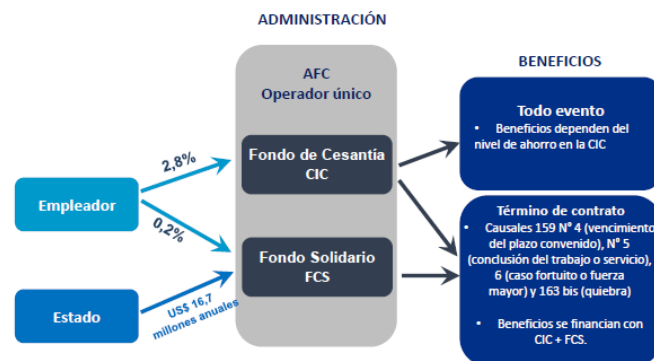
ADMINISTRACIÓN

AFC
Operador único

BENEFICIOS

Empleador

2,8%

0,2%

Estado

US$ 16,7 millones anuales

Fondo de Cesantía
CIC

Fondo Solidario
FCS

Todo evento
• Beneficios dependen del nivel de ahorro en la CIC

Término de contrato
• Causales 159 N° 4 (vencimiento del plazo convenido), N° 5 (conclusión del trabajo o servicio), 6 (caso fortuito o fuerza mayor) y 163 bis (quiebra)

• Beneficios se financian con CIC + FCS.